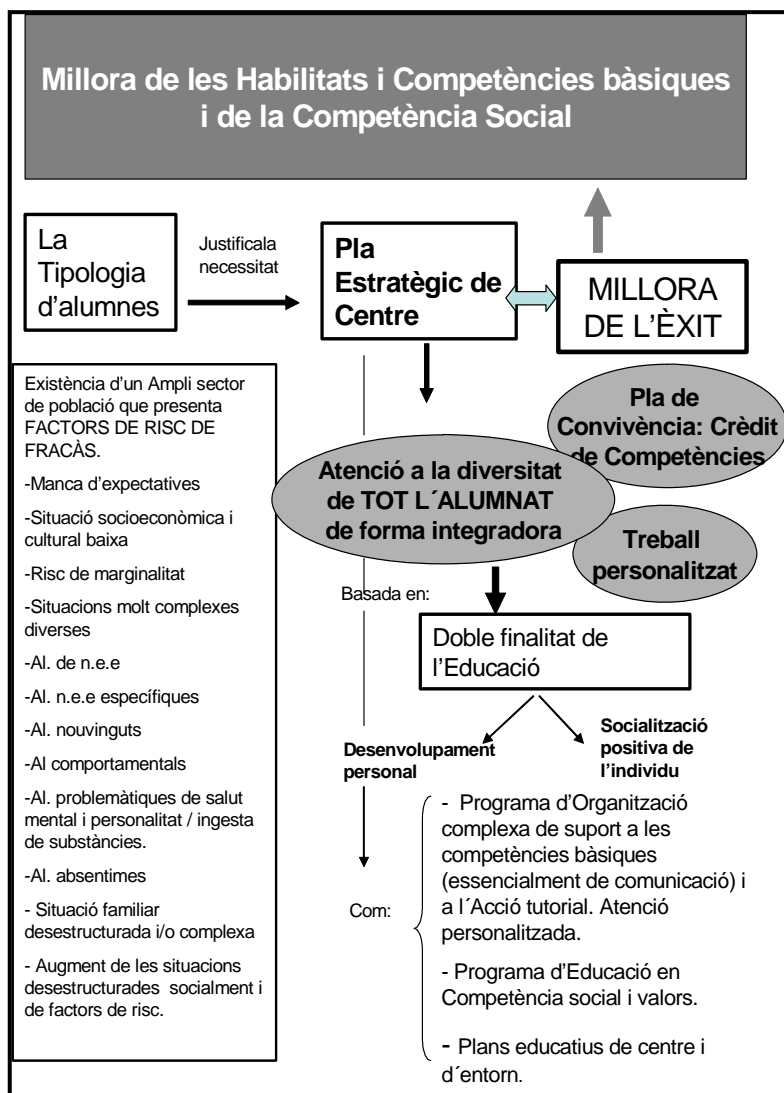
Millora de les Habilitats i Competències bàsiques i de la Competència Social

La Tipologia d'alumnes

Justificala necessitat

Pla Estratègic de Centre

MILLORA DE L'ÈXIT

Existència d'un Ampli sector de població que presenta FACTORS DE RISC DE FRACÀS.

-Manca d'expectatives

-Situació socioeconòmica i cultural baixa

-Risc de marginalitat

-Situacions molt complexes diverses

-Al. de n.e.e

-Al. n.e.e específiques

-Al. nouvinguts

-Al comportamentals

-Al. problemàtiques de salut mental i personalitat / ingesta de substàncies.

-Al. absentimes

- Situació familiar desestructurada i/o complexa

- Augment de les situacions desestructurades socialment i de factors de risc.

Pla de Convivència: Crèdit de Competències

Atenció a la diversitat de TOT L´ALUMNAT de forma integradora

Treball personalitzat

Basada en:

Doble finalitat de l'Educació

Desenvolupament personal

Socialització positiva de l'individu

Com:

- Programa d'Organització complexa de suport a les competències bàsiques (essencialment de comunicació) i a l´Acció tutorial. Atenció personalitzada.

- Programa d'Educació en Competència social i valors.

- Plans educatius de centre i d´entorn.